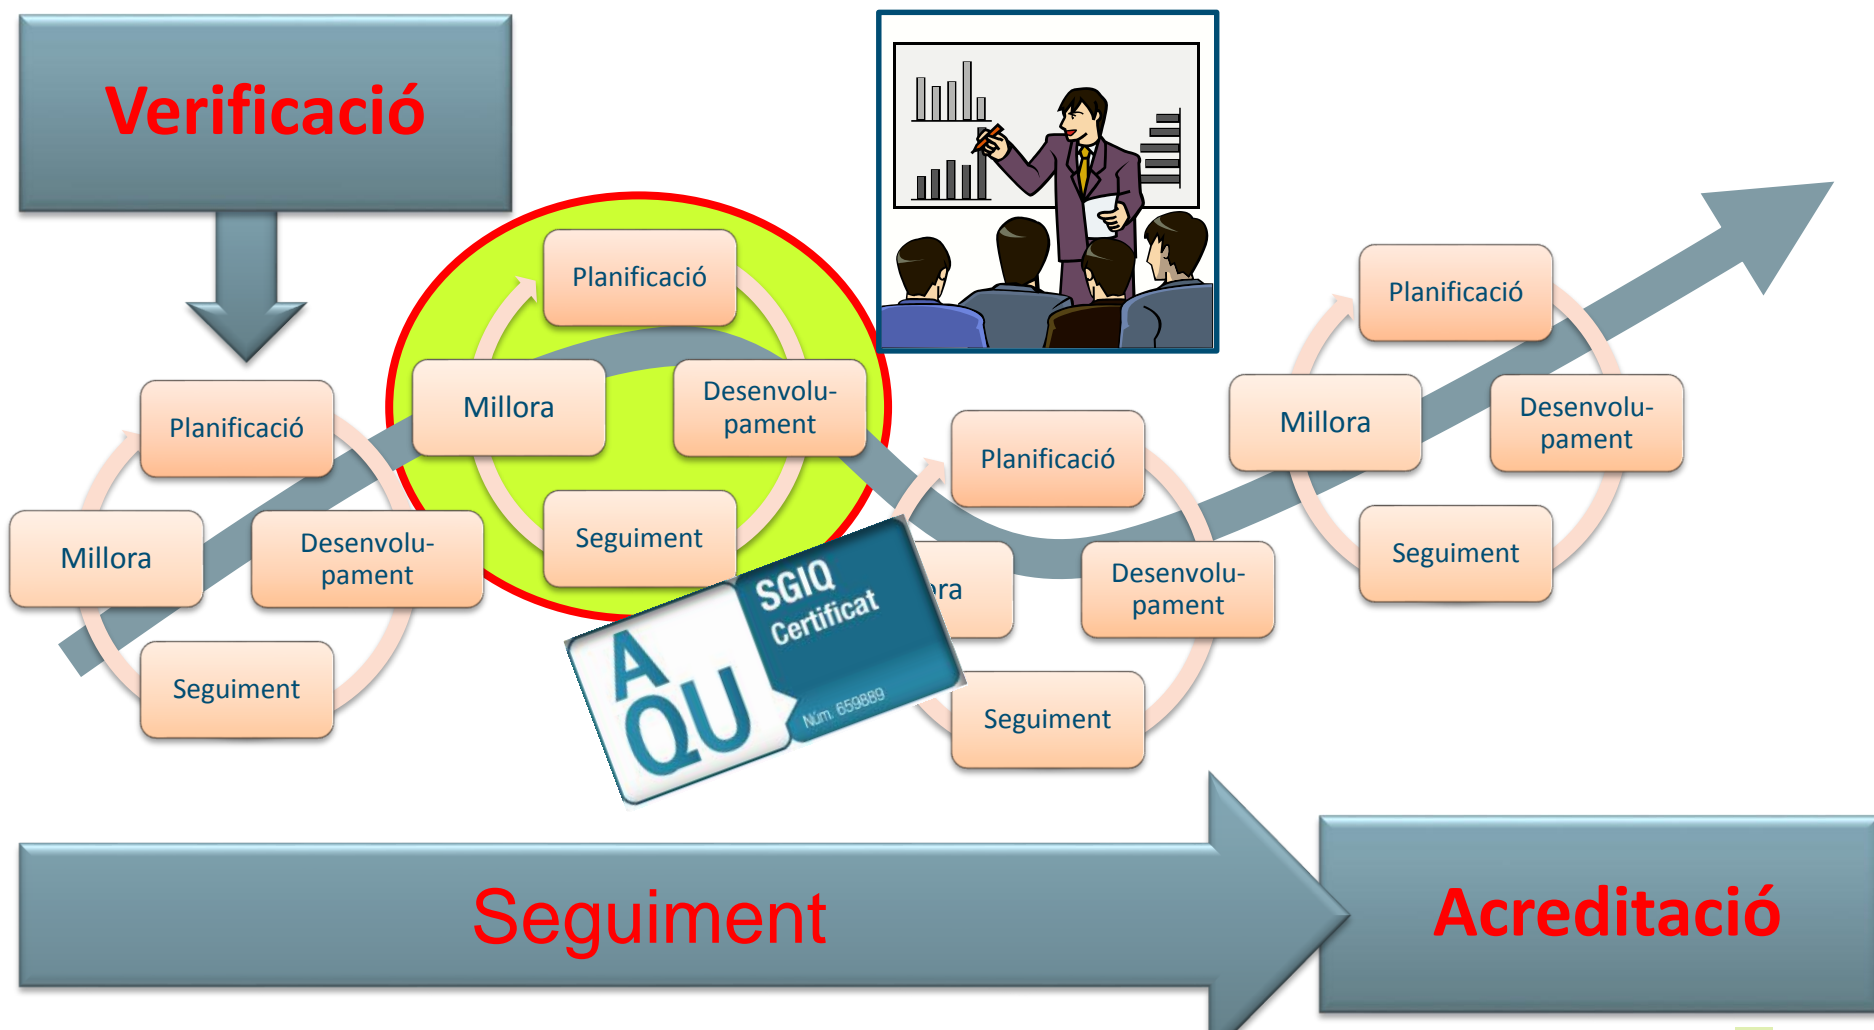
Verificació

Planificació
Millora
Desenvolupament
Seguiment

Planificació
Millora
Desenvolupament
Seguiment

SGIQ Certificat
AQU
Núm. 659889

Planificació
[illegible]ra
Desenvolupament
Seguiment

Planificació
Millora
Desenvolupament
Seguiment

Seguiment

Acreditació